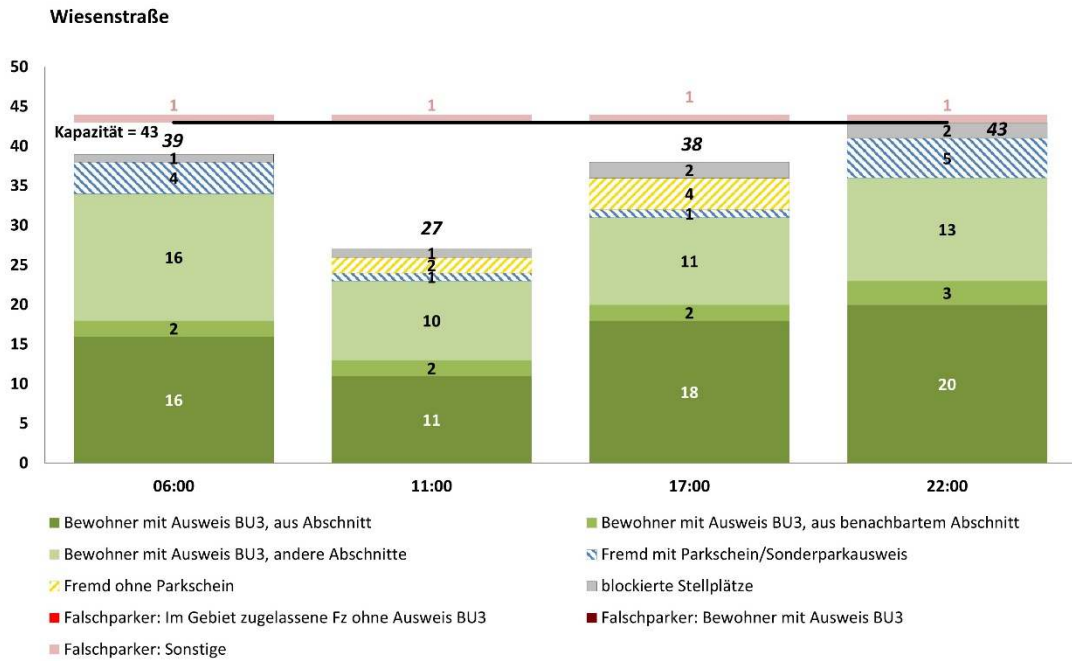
Wiesenstraße

50
45
40
35
30
25
20
15
10
5
0

Kapazität = 43

39
1
1
4
16
2
16

27
1
1
2
1
10
2
11

38
1
2
4
1
11
2
18

43
1
2
5
13
3
20

06:00
11:00
17:00
22:00

Bewohner mit Ausweis BU3, aus Abschnitt
Bewohner mit Ausweis BU3, aus benachbartem Abschnitt
Bewohner mit Ausweis BU3, andere Abschnitte
Fremd mit Parkschein/Sonderparkausweis
Fremd ohne Parkschein
blockierte Stellplätze
Falschparker: Im Gebiet zugelassene Fz ohne Ausweis BU3
Falschparker: Bewohner mit Ausweis BU3
Falschparker: Sonstige